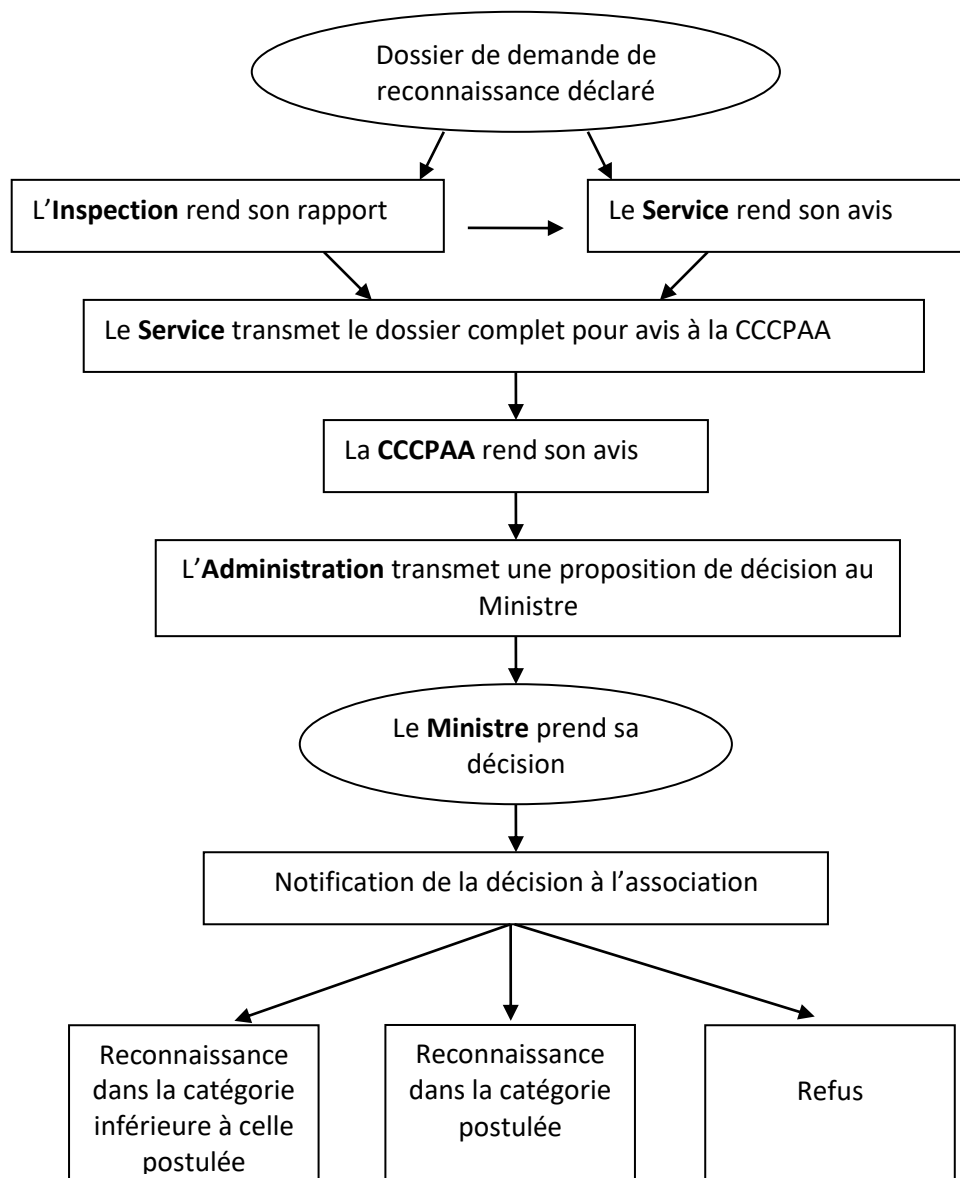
Dossier de demande de reconnaissance déclaré

L'**Inspection** rend son rapport

Le **Service** rend son avis

Le **Service** transmet le dossier complet pour avis à la CCCPAA

La **CCCPAA** rend son avis

L'**Administration** transmet une proposition de décision au Ministre

Le **Ministre** prend sa décision

Notification de la décision à l'association

Reconnaissance dans la catégorie inférieure à celle postulée

Reconnaissance dans la catégorie postulée

Refus